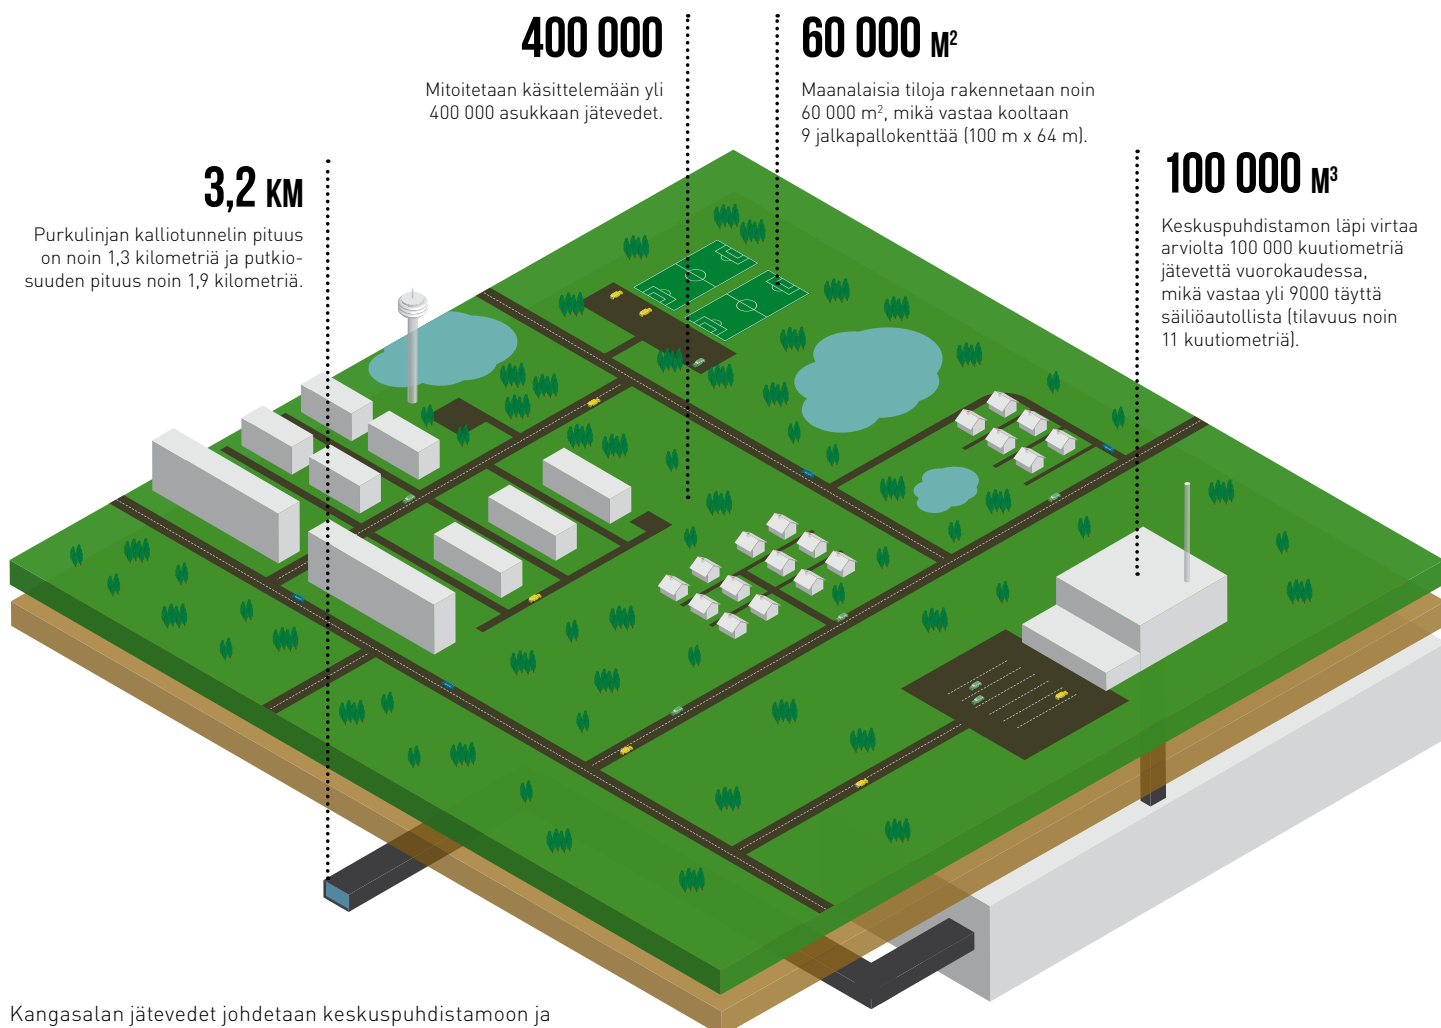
400 000

Mitoitetaan käsittelemään yli 400 000 asukkaan jätevedet.

60 000 M²

Maanalaisia tiloja rakennetaan noin 60 000 m², mikä vastaa kooltaan 9 jalkapallokenttää (100 m x 64 m).

3,2 KM

Purkulinjan kalliotunnelin pituus on noin 1,3 kilometriä ja putkiosuuden pituus noin 1,9 kilometriä.

100 000 M³

Keskuspuhdistamon läpi virtaa arviolta 100 000 kuutiometriä jätevettä vuorokaudessa, mikä vastaa yli 9000 täyttä säiliöautollista (tilavuus noin 11 kuutiometriä).

Kangasalan jätevedet johdetaan keskuspuhdistamoon ja